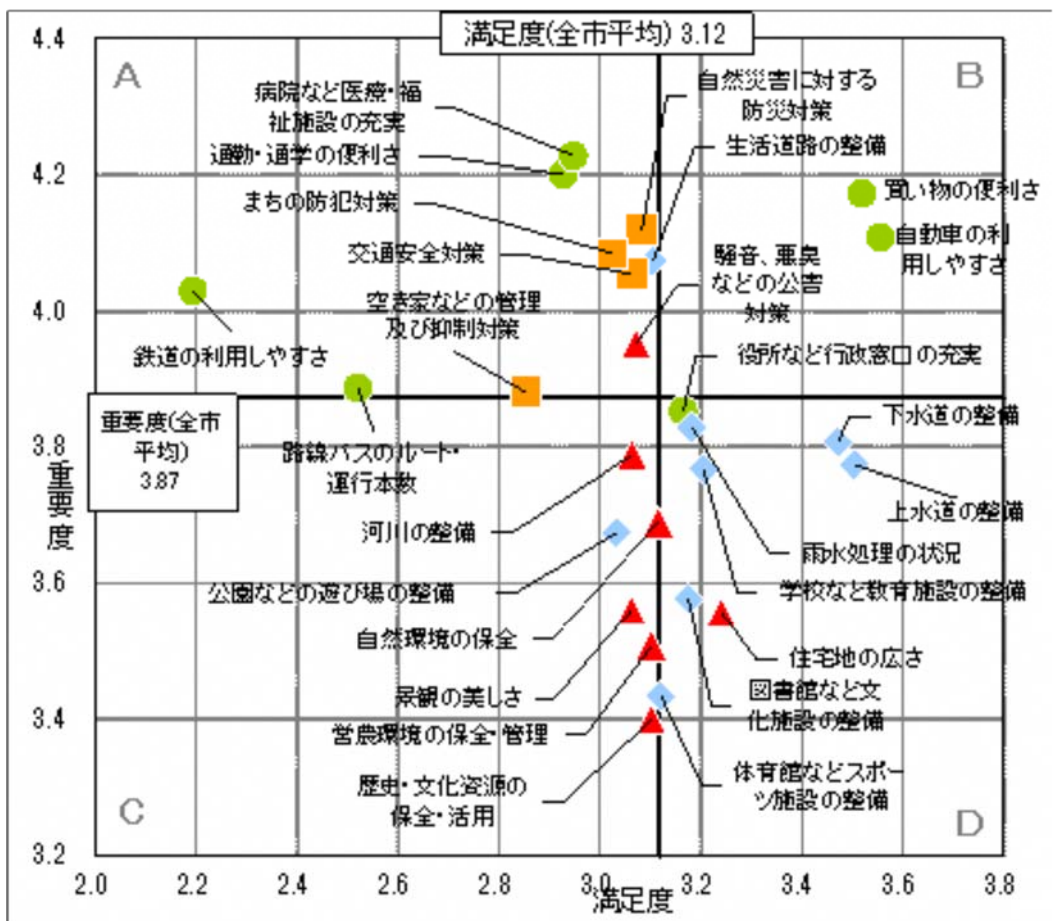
満足度(全市平均) 3.12

4.4
4.2
4.0
3.8
3.6
3.4
3.2

A
B
C
D

病院など医療・福祉施設の充実
通勤・通学の便利さ
まちの防犯対策
交通安全対策
自然災害に対する防災対策
生活道路の整備
買い物の便利さ
自動車の利用しやすさ
騒音、悪臭などの公害対策
空き家などの管理及び抑制対策
鉄道の利用しやすさ
役所など行政窓口の充実
重要度(全市平均) 3.87
路線バスのルート・運行本数
下水道の整備
上水道の整備
河川の整備
雨水処理の状況
公園などの遊び場の整備
学校など教育施設の整備
自然環境の保全
住宅地の広さ
景観の美しさ
図書館など文化施設の整備
営農環境の保全・管理
歴史・文化資源の保全・活用
体育館などスポーツ施設の整備

重要度

2.0
2.2
2.4
2.6
2.8
3.0
3.2
3.4
3.6
3.8
満足度